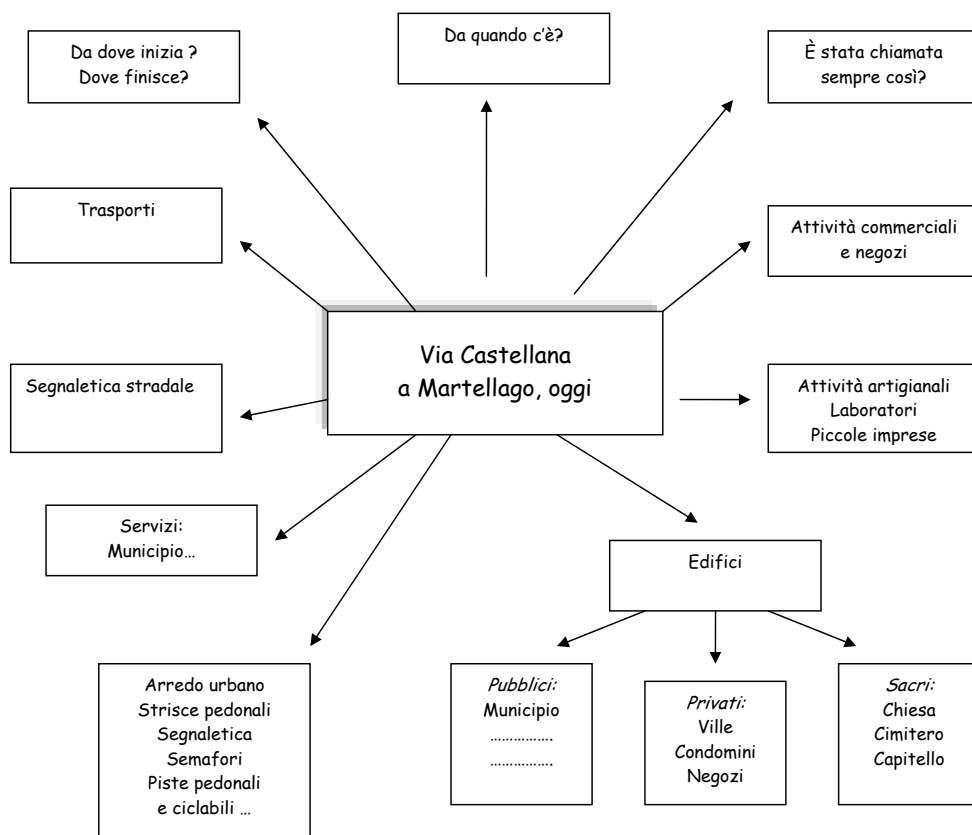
Da dove inizia ?
Dove finisce?

Da quando c'è?

È stata chiamata sempre così?

Trasporti

Attività commerciali e negozi

Via Castellana
a Martellago, oggi

Segnaletica stradale

Attività artigianali
Laboratori
Piccole imprese

Servizi:
Municipio…

Edifici

Arredo urbano
Strisce pedonali
Segnaletica
Semafori
Piste pedonali
e ciclabili …

*Pubblici:*
Municipio
…………….
…………….

*Privati:*
Ville
Condomini
Negozi

*Sacri:*
Chiesa
Cimitero
Capitello